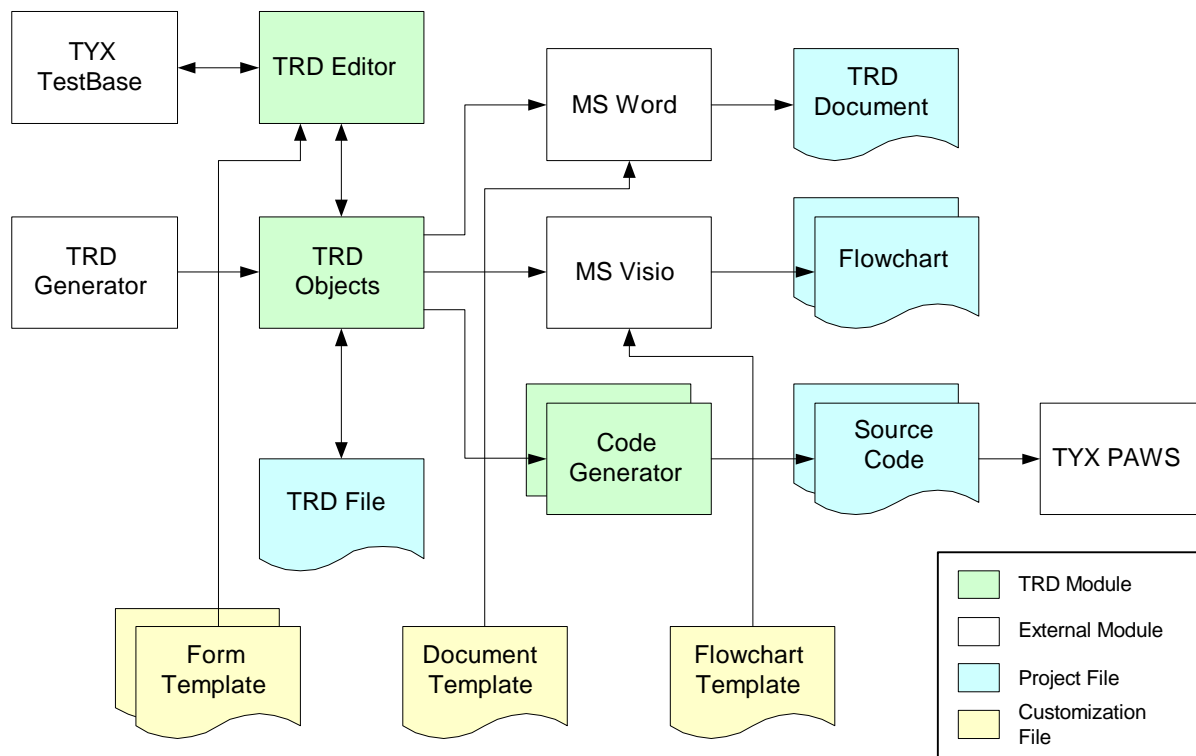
TYX TestBase

TRD Editor

MS Word

TRD Document

TRD Generator

TRD Objects

MS Visio

Flowchart

Code Generator

Source Code

TYX PAWS

TRD File

Form Template

Document Template

Flowchart Template

TRD Module

External Module

Project File

Customization File